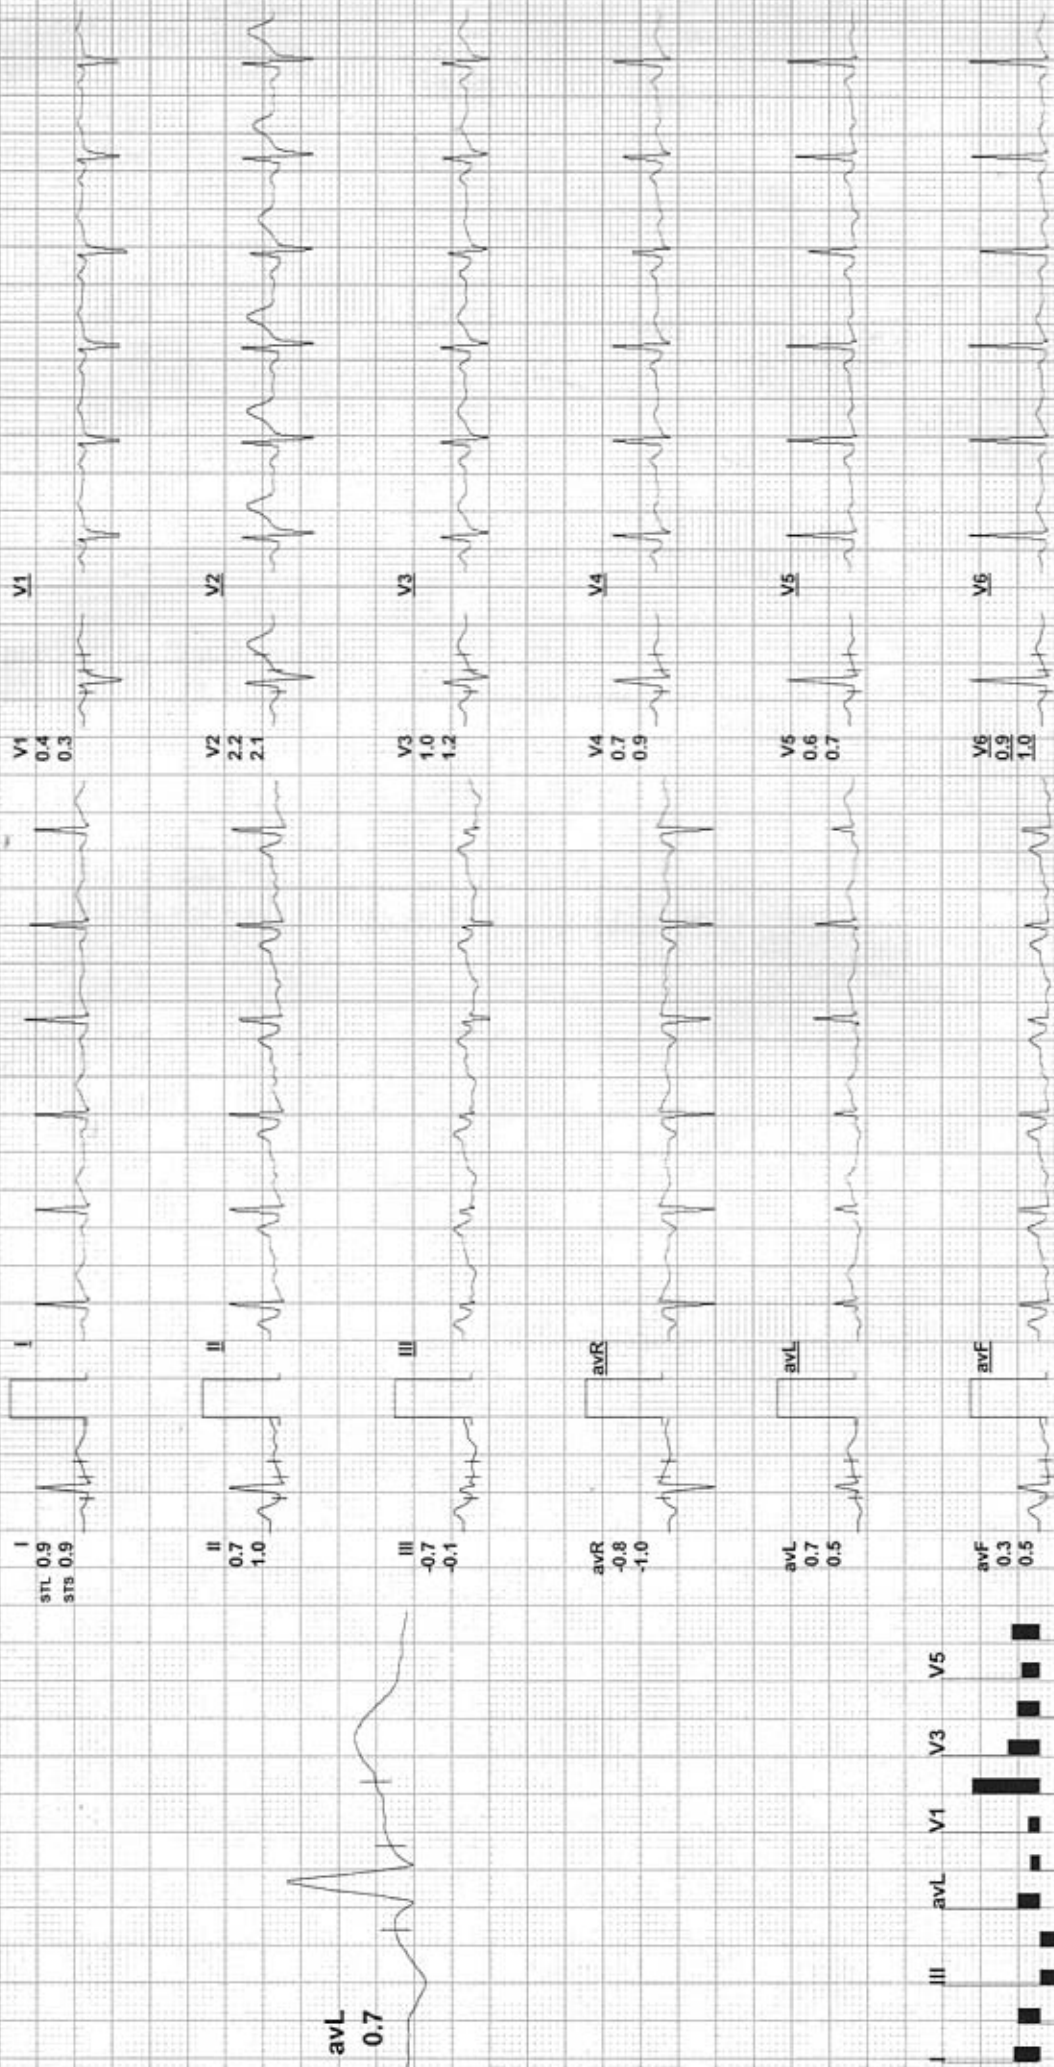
I
STL 0.9
STS 0.9

I

II
0.7
1.0

II

III
-0.7
-0.1

III

avR
-0.8
-1.0

avR

avL
0.7
0.5

avL

avF
0.3
0.5

avF

V1
0.4
0.3

V1

V2
2.2
2.1

V2

V3
1.0
1.2

V3

V4
0.7
0.9

V4

V5
0.6
0.7

V5

V6
0.9
1.0

V6

avL
0.7

I
III
avL
V1
V3
V5